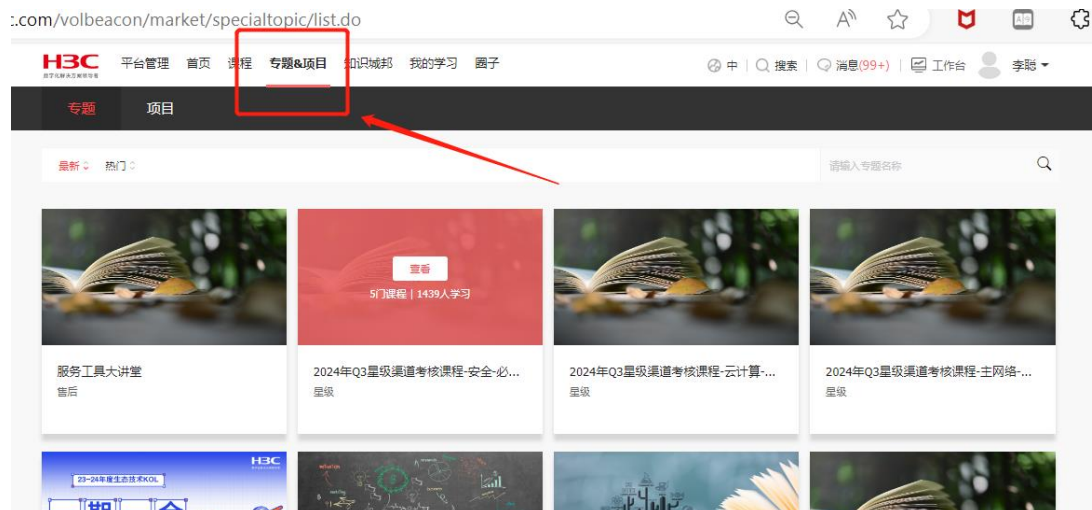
:.com/volbeacon/market/specialtopic/list.do

H3C

平台管理 首页 课程 专题&项目 知识城邦 我的学习 圈子

中 | 搜索 | 消息(99+) | 工作台 李聪

专题 项目

最新 热门

请输入专题名称

查看

5门课程 | 1439人学习

服务工具大讲堂
售后

2024年Q3星级渠道考核课程-安全-必...
星级

2024年Q3星级渠道考核课程-云计算-...
星级

2024年Q3星级渠道考核课程-主网络-...
星级

H3C

23~24年度生态技术KOL